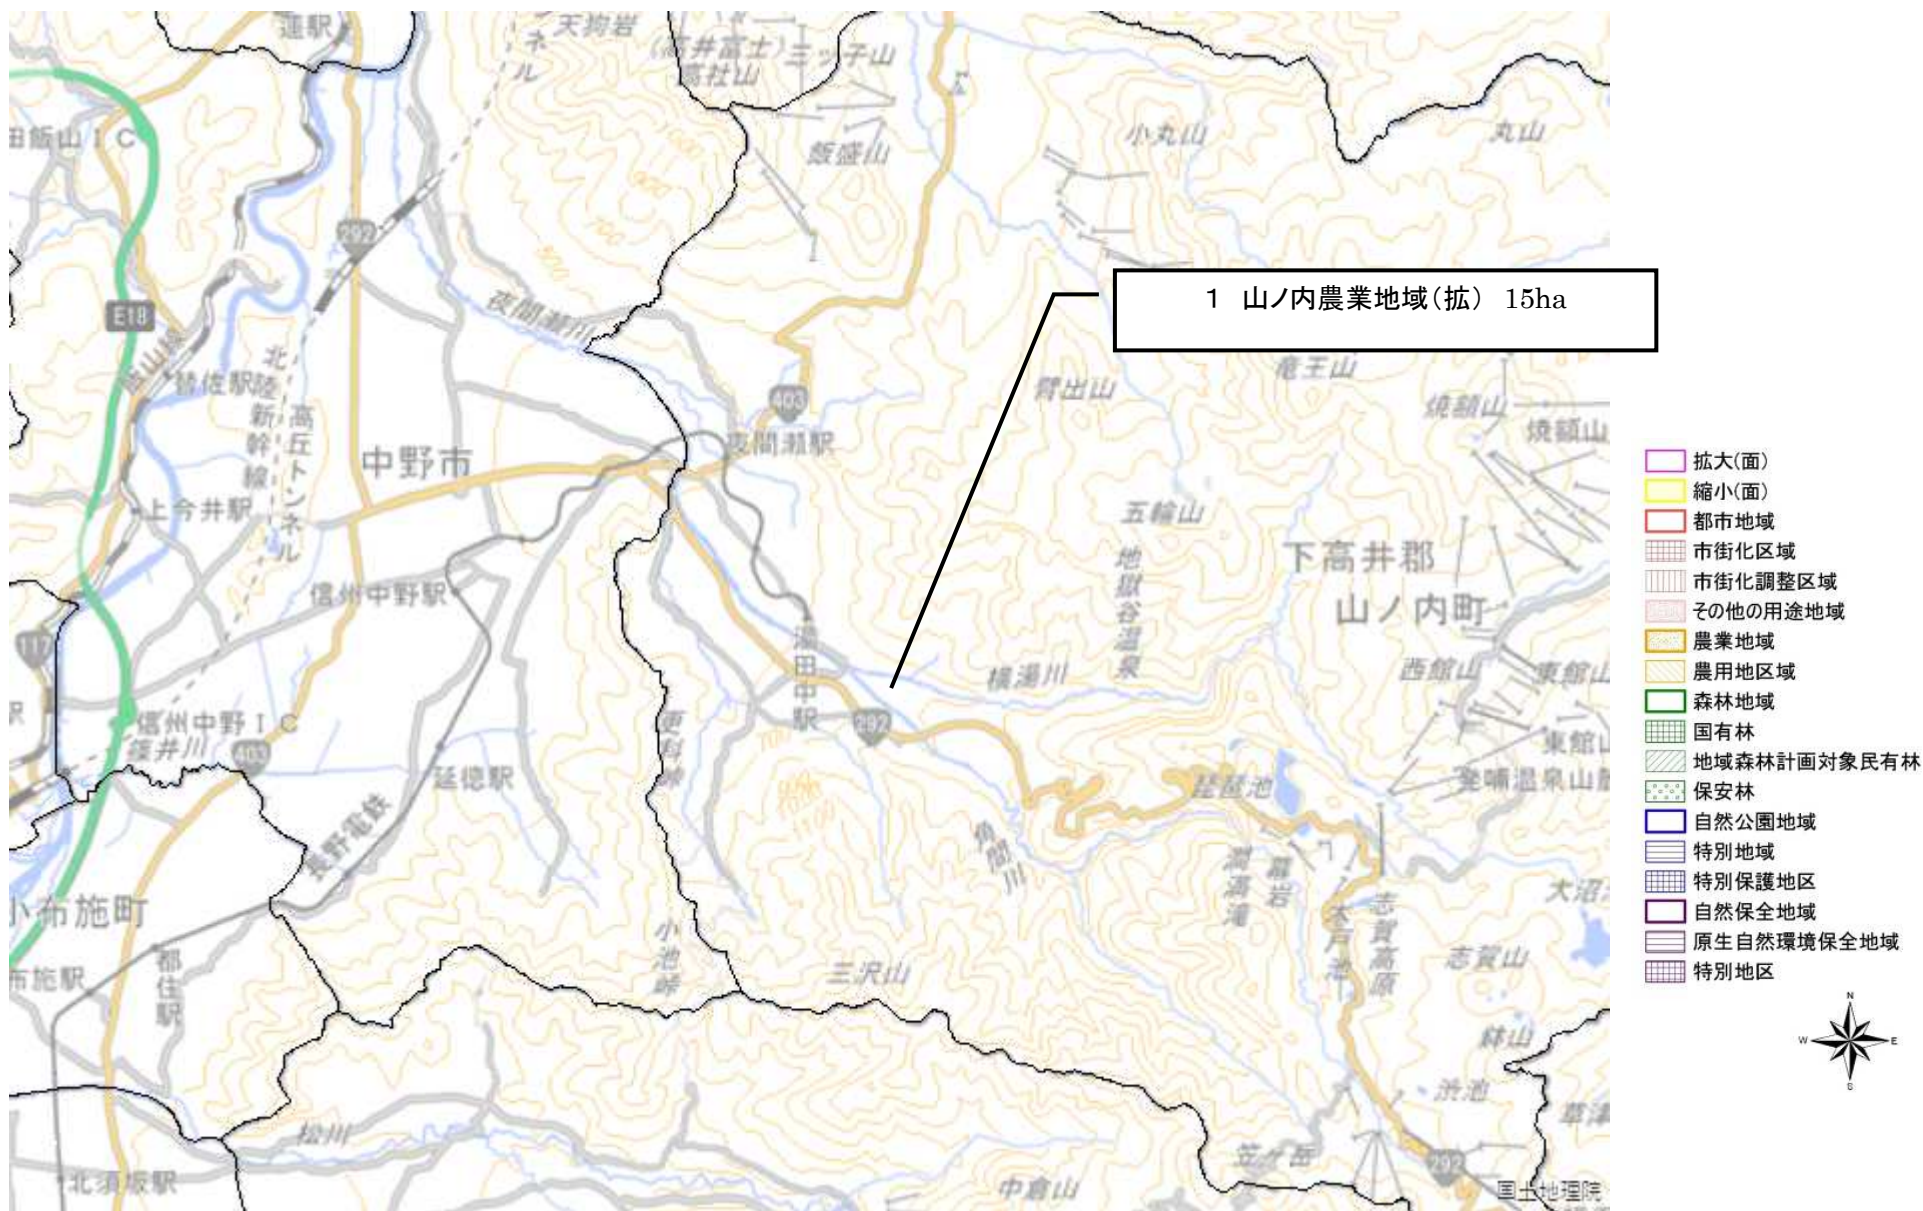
蓮駅
天狗岩
(高井富士)三ツ子山
高社山
ネル
田飯山IC
飯盛山
小丸山
丸山
292
E18
夜間瀬川
1 山ノ内農業地域(拡) 15ha
403
北陸新幹線
高丘トンネル
替佐駅
中野市
夜間瀬駅
箕出山
竜王山
焼額山
焼額山
上今井駅
五輪山
地獄谷温泉
下高井郡
山ノ内町
信州中野駅
湯田中駅
横湯川
西舘山
東舘山
信州中野IC
篠井川
403
292
東舘山
延徳駅
長野電鉄
角間川
琵琶池
発哺温泉山
潤満滝
屏岩
大沼
小布施町
小池峠
大矢池
志賀高原
志賀山
布施駅
都住駅
三沢山
笠ヶ岳
渋池
松川
北須坂駅
中倉山
292
国土地理院
拡大(面)
縮小(面)
都市地域
市街化区域
市街化調整区域
その他の用途地域
農業地域
農用地区域
森林地域
国有林
地域森林計画対象民有林
保安林
自然公園地域
特別地域
特別保護地区
自然保全地域
原生自然環境保全地域
特別地区
N
W
E
S